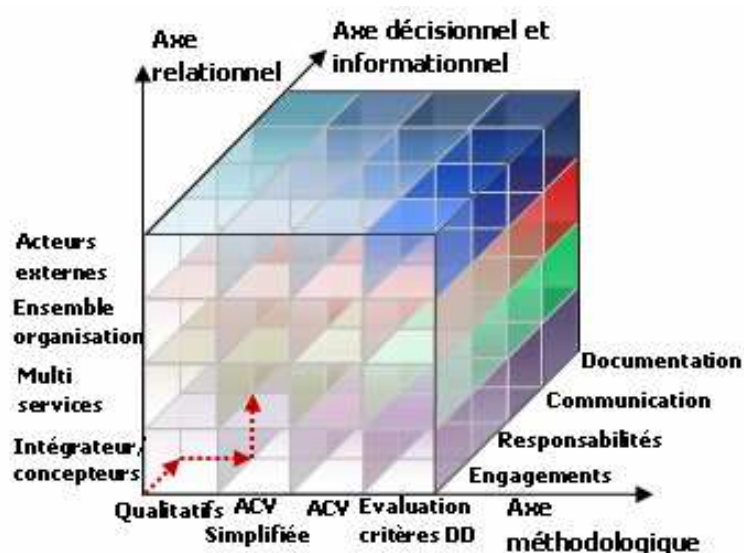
Axe relationnel

Axe décisionnel et informationnel

Acteurs externes

Ensemble organisation

Multi services

Intégrateur/ concepteurs

Documentation

Communication

Responsabilités

Engagements

Qualitatifs

ACV Simplifiée

ACV

Evaluation critères DD

Axe méthodologique